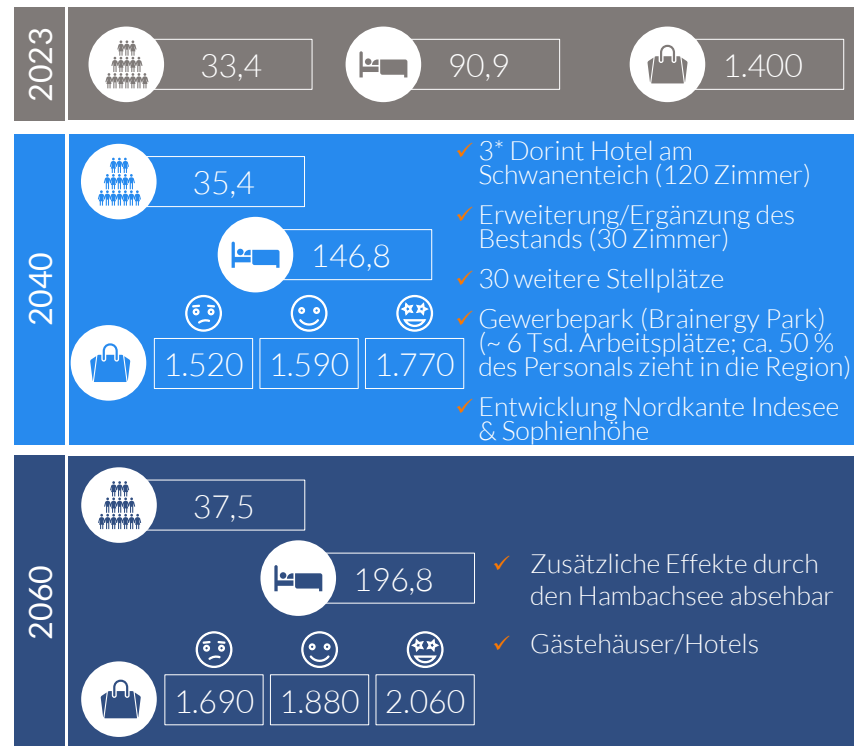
2023

33,4

90,9

1.400

2040

35,4

146,8

1.520

1.590

1.770

✓ 3* Dorint Hotel am Schwanenteich (120 Zimmer)

✓ Erweiterung/Ergänzung des Bestands (30 Zimmer)

✓ 30 weitere Stellplätze

✓ Gewerbepark (Brainergy Park) (~ 6 Tsd. Arbeitsplätze; ca. 50 % des Personals zieht in die Region)

✓ Entwicklung Nordkante Indesee & Sophienhöhe

2060

37,5

196,8

1.690

1.880

2.060

✓ Zusätzliche Effekte durch den Hambachsee absehbar

✓ Gästehäuser/Hotels